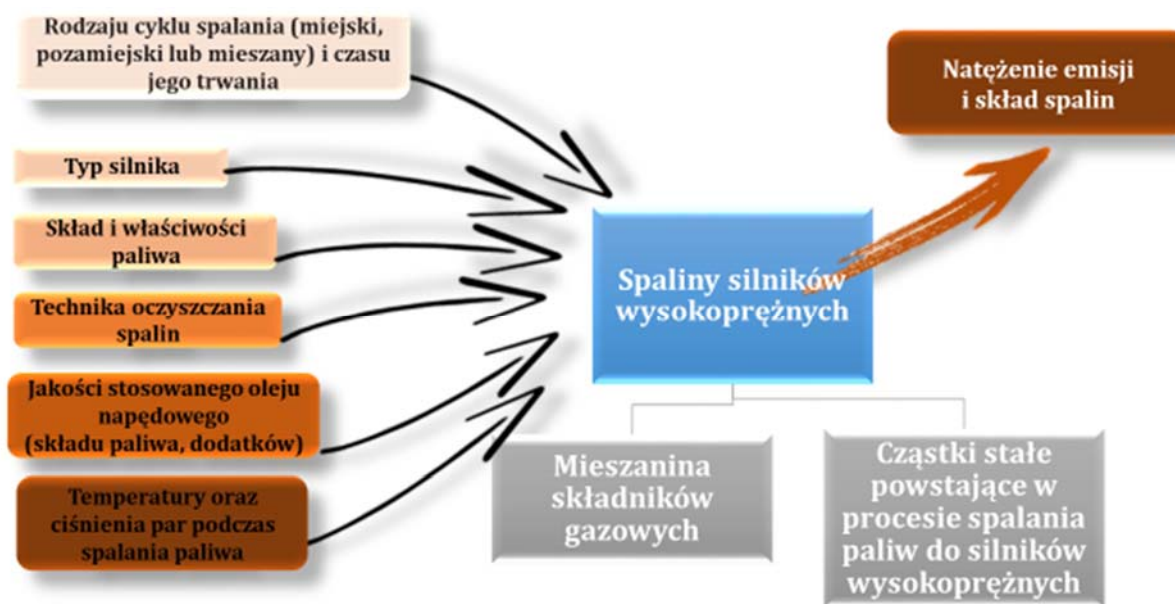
Rodzaju cyklu spalania (miejski, pozamiejski lub mieszany) i czasu jego trwania

Typ silnika

Skład i właściwości paliwa

Technika oczyszczania spalin

Jakości stosowanego oleju napędowego (składu paliwa, dodatków)

Temperatury oraz ciśnienia par podczas spalania paliwa

Spaliny silników wysokoprężnych

Natężenie emisji i skład spalin

Mieszanina składników gazowych

Cząstki stałe powstające w procesie spalania paliw do silników wysokoprężnych